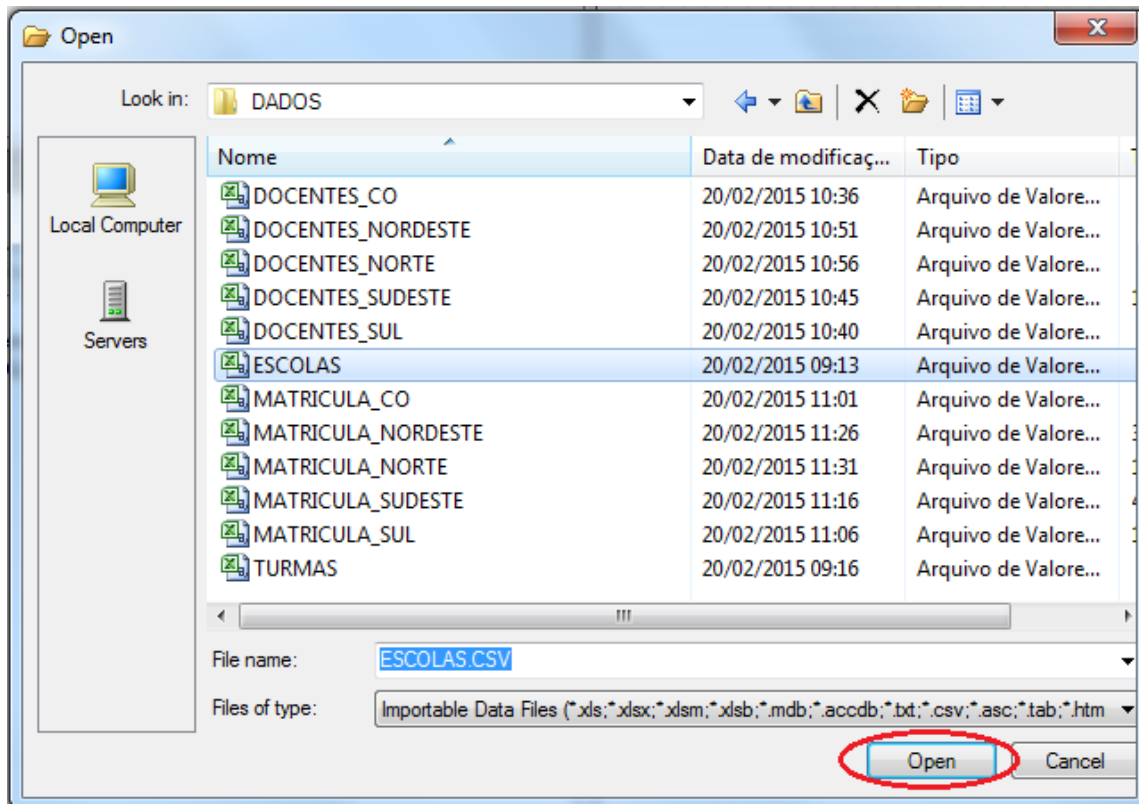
Open

Look in: DADOS

Local Computer

Servers

| Nome | Data de modificaç... | Tipo |
|---|---|---|
| DOCENTES_CO | 20/02/2015 10:36 | Arquivo de Valore... |
| DOCENTES_NORDESTE | 20/02/2015 10:51 | Arquivo de Valore... |
| DOCENTES_NORTE | 20/02/2015 10:56 | Arquivo de Valore... |
| DOCENTES_SUDESTE | 20/02/2015 10:45 | Arquivo de Valore... |
| DOCENTES_SUL | 20/02/2015 10:40 | Arquivo de Valore... |
| ESCOLAS | 20/02/2015 09:13 | Arquivo de Valore... |
| MATRICULA_CO | 20/02/2015 11:01 | Arquivo de Valore... |
| MATRICULA_NORDESTE | 20/02/2015 11:26 | Arquivo de Valore... |
| MATRICULA_NORTE | 20/02/2015 11:31 | Arquivo de Valore... |
| MATRICULA_SUDESTE | 20/02/2015 11:16 | Arquivo de Valore... |
| MATRICULA_SUL | 20/02/2015 11:06 | Arquivo de Valore... |
| TURMAS | 20/02/2015 09:16 | Arquivo de Valore... |

File name: ESCOLAS.CSV

Files of type: Importable Data Files (*.xls;*.xlsx;*.xlsm;*.xlsb;*.mdb;*.accdb;*.txt;*.csv;*.asc;*.tab;*.htm

Open

Cancel